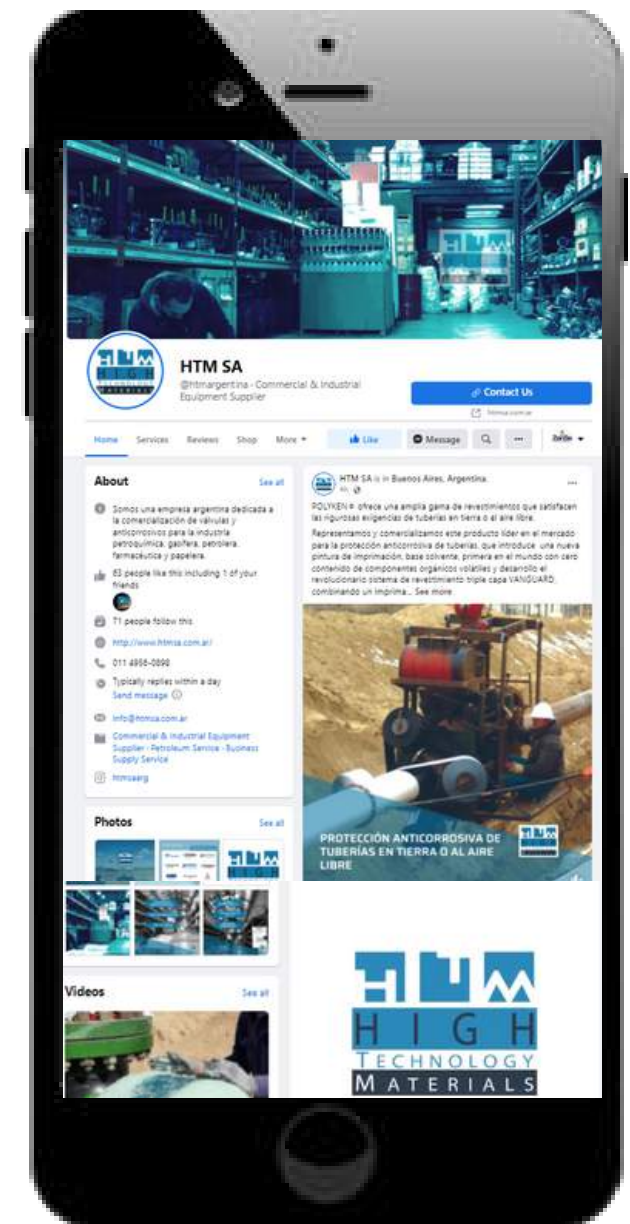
HTM SA

@htmargentina · Commercial & Industrial Equipment Supplier

Contact Us

htmsa.com.ar

Home Services Reviews Shop More ▾

Like Message

About

See all

Somos una empresa argentina dedicada a la comercialización de válvulas y anticorrosivos para la industria petroquímica, gasífera, petrolera, farmacéutica y papelera.

63 people like this including 1 of your friends

71 people follow this

http://www.htmsa.com.ar/

011 4958-0898

Typically replies within a day

Send message

info@htmsa.com.ar

Commercial & Industrial Equipment Supplier · Petroleum Service · Business Supply Service

htmsaarg

Photos

See all

Videos

See all

HTM SA is in Buenos Aires, Argentina.

POLYKEN ® ofrece una amplia gama de revestimientos que satisfacen las rigurosas exigencias de tuberías en tierra o al aire libre.

Representamos y comercializamos este producto líder en el mercado para la protección anticorrosiva de tuberías, que introduce: una nueva pintura de imprimación, base solvente, primera en el mundo con cero contenido de componentes orgánicos volátiles y desarrollo el revolucionario sistema de revestimiento triple capa VANGUARD, combinando un imprima... See more

PROTECCIÓN ANTICORROSIVA DE TUBERÍAS EN TIERRA O AL AIRE LIBRE

HTM
HIGH
TECHNOLOGY
MATERIALS